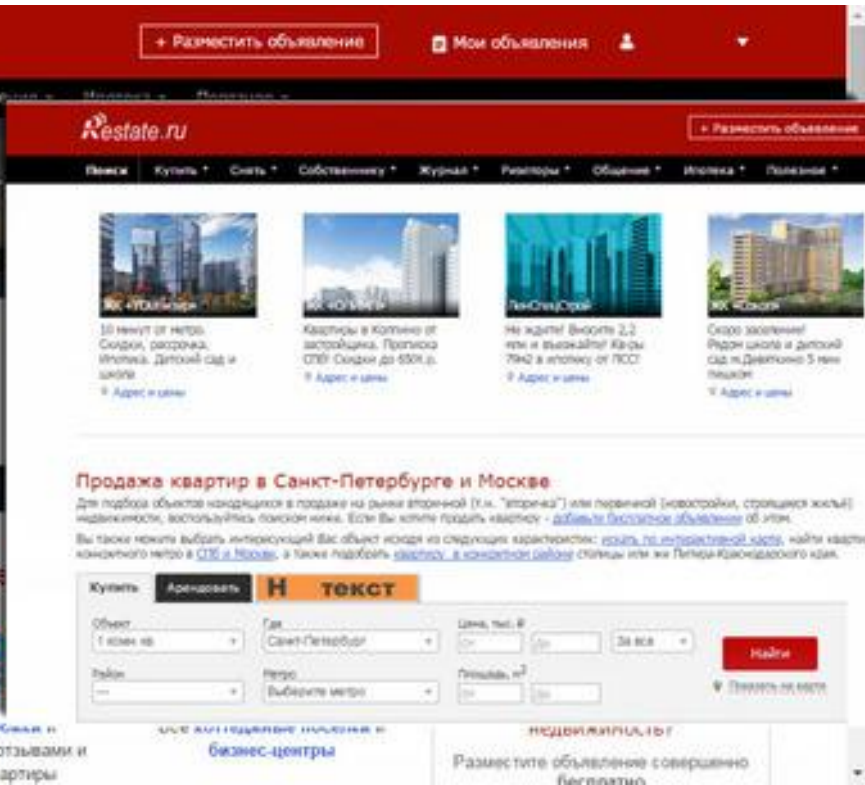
+ Разместить объявление
Мои объявления

Restate.ru
+ Разместить объявление
Поиск Купить Снять Собственнику Журнал Риэлторы Общение Ипотека Полезное

ЖК «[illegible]»
10 минут от метро. Скидки, рассрочка, ипотека. Детский сад и школа
Адрес и цены

ЖК «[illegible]»
Квартиры в Колпино от застройщика. Прописка СПб! Скидки до 650К р.
Адрес и цены

ЛенСпецСтрой
Не ждите! Вносите 2,2 млн и въезжайте! Кв-ры 79м2 в ипотеку от ЛСС!
Адрес и цены

ЖК «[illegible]»
Скоро заселение! Рядом школа и детский сад м.Девяткино 5 мин пешком
Адрес и цены

Продажа квартир в Санкт-Петербурге и Москве
Для подбора объектов находящихся в продаже на рынке вторичной (т.н. "вторичка") или первичной (новостройки, строящиеся жилье) недвижимости, воспользуйтесь поиском ниже. Если Вы хотите продать квартиру - добавьте бесплатное объявление об этом.
Вы также можете выбрать интересующий Вас объект исходя из следующих характеристик: искать по интерактивной карте, найти квартиру конкретного метро в СПб и Москве, а также подобрать квартиру в конкретном районе столицы или же Питера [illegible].

Купить Арендовать Н текст
Объект
1 комн кв
Где
Санкт-Петербург
Цена, тыс. ₽
От До
За все
Найти
Район
—
Метро
Выберите метро
Площадь, м$^2$
От До
Показать на карте

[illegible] отзывами и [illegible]артиры
Все коттеджные поселки и бизнес-центры
недвижимость?
Разместите объявление совершенно бесплатно